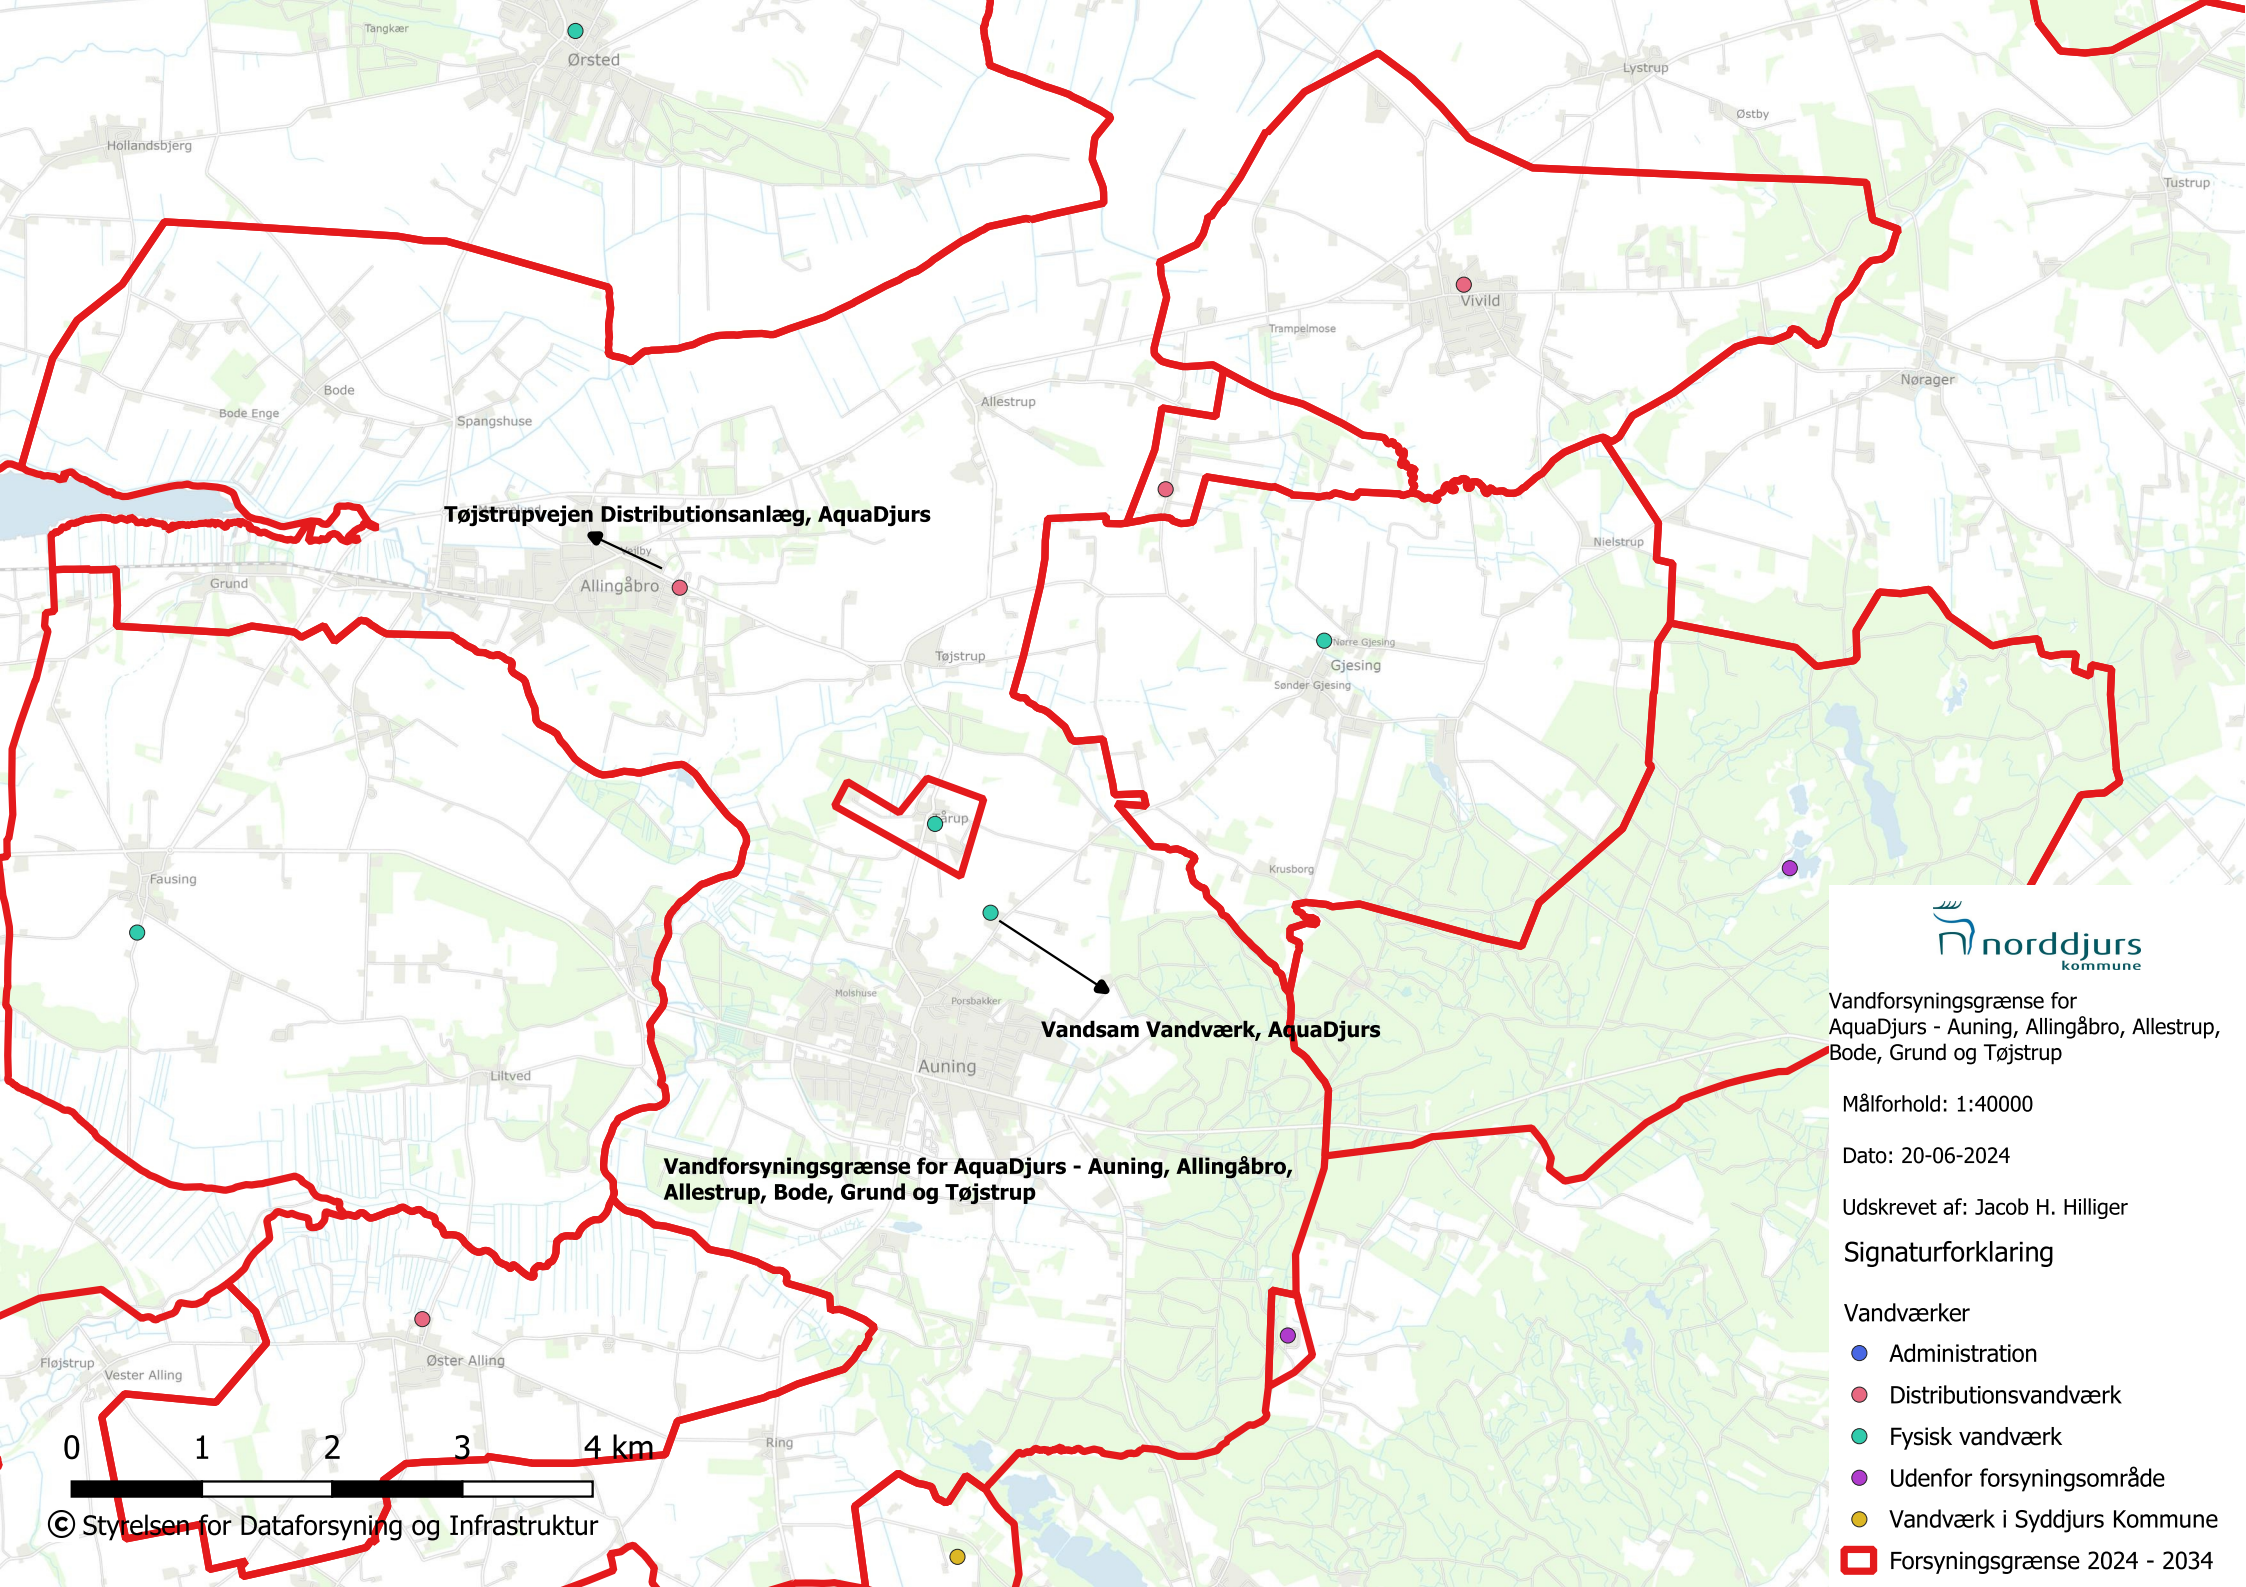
Tangkær
Ørsted
Hollandsbjerg
Lystrup
Østby
Tustrup
Vivild
Trampelmose
Nøragger
Bode
Bode Enge
Spangshuse
Allestrup
Tøjstrupvejen Distributionsanlæg, AquaDjurs
Grund
Allingåbro
Nielstrup
Tøjstrup
Nørre Gjesing
Gjesing
Sønder Gjesing
Fausing
Krusborg
Molshuse
Porsbakker
Vandsam Vandværk, AquaDjurs
Auning
Liltved
Vandforsyningsgrænse for AquaDjurs - Auning, Allingåbro, Allestrup, Bode, Grund og Tøjstrup
Fløjstrup
Vester Alling
Øster Alling
Ring
0 1 2 3 4 km
© Styrelsen for Dataforsyning og Infrastruktur

norddjurs kommune

Vandforsyningsgrænse for AquaDjurs - Auning, Allingåbro, Allestrup, Bode, Grund og Tøjstrup

Målforhold: 1:40000

Dato: 20-06-2024

Udskrevet af: Jacob H. Hilliger

Signaturforklaring

Vandværker
Administration
Distributionsvandværk
Fysisk vandværk
Udenfor forsyningsområde
Vandværk i Syddjurs Kommune
Forsyningsgrænse 2024 - 2034